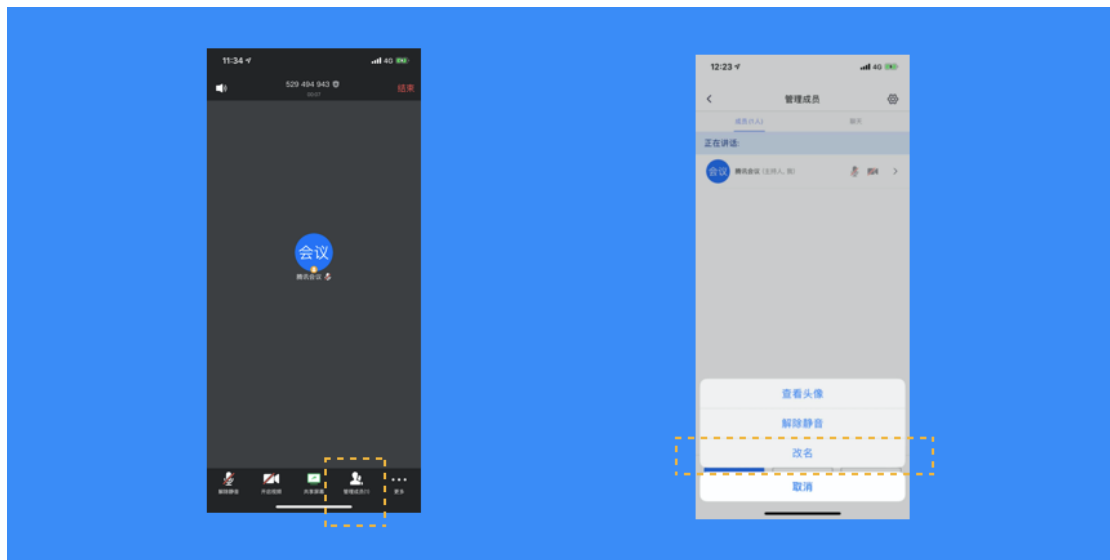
11:34 4G

529 494 943

00:07

结束

会议

腾讯会议

解除静音 开启视频 共享屏幕 管理成员(1) 更多

12:23 4G

管理成员

成员(1人) 聊天

正在讲话:

会议 腾讯会议 (主持人, 我)

查看头像

解除静音

改名

取消